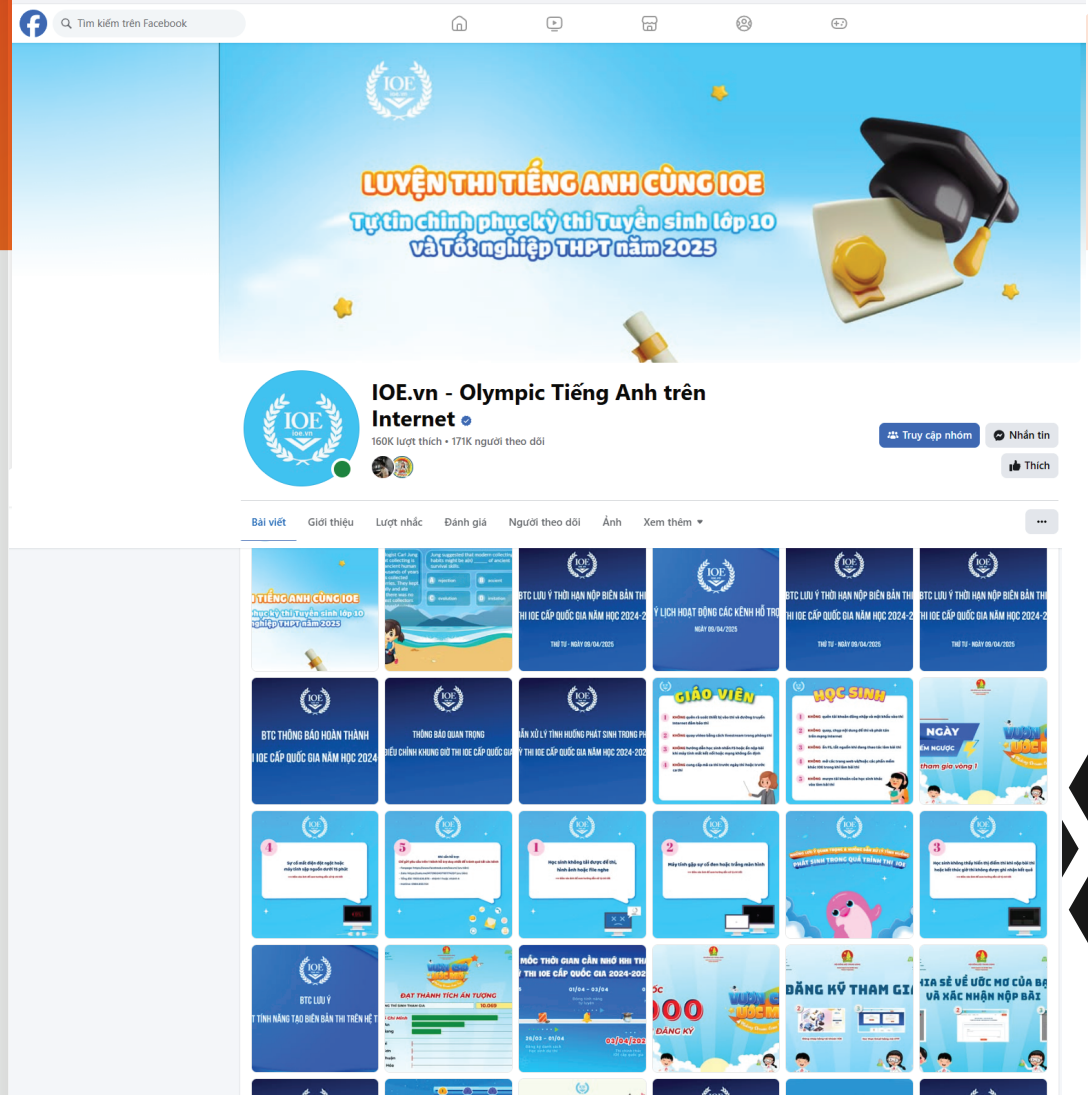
Tìm kiếm trên Facebook

IOE

LUYỆN THI TIẾNG ANH CÙNG IOE
Tự tin chinh phục kỳ thi Tuyển sinh lớp 10 và Tốt nghiệp THPT năm 2025

IOE ioe.vn

IOE.vn - Olympic Tiếng Anh trên Internet
160K lượt thích • 171K người theo dõi

Truy cập nhóm
Nhắn tin
Thích

Bài viết
Giới thiệu
Lượt nhắc
Đánh giá
Người theo dõi
Ảnh
Xem thêm
...

TIẾNG ANH CÙNG IOE
phục kỳ thi Tuyển sinh lớp 10
nghiệp THPT năm 2025

BTC LƯU Ý THỜI HẠN NỘP BIÊN BẢN THI
THI IOE CẤP QUỐC GIA NĂM HỌC 2024-2
THỨ TƯ - NGÀY 09/04/2025

Ý LỊCH HOẠT ĐỘNG CÁC KÊNH HỖ TRỢ
NGÀY 09/04/2025

BTC LƯU Ý THỜI HẠN NỘP BIÊN BẢN THI
THI IOE CẤP QUỐC GIA NĂM HỌC 2024-2
THỨ TƯ - NGÀY 09/04/2025

BTC LƯU Ý THỜI HẠN NỘP BIÊN BẢN THI
THI IOE CẤP QUỐC GIA NĂM HỌC 2024-2
THỨ TƯ - NGÀY 09/04/2025

BTC THÔNG BÁO HOÀN THÀNH
I IOE CẤP QUỐC GIA NĂM HỌC 2024

THÔNG BÁO QUAN TRỌNG
ĐIỀU CHỈNH KHUNG GIỜ THI IOE CẤP QUỐC GIA

ẪN XỬ LÝ TÌNH HUỐNG PHÁT SINH TRONG P
THI IOE CẤP QUỐC GIA NĂM HỌC 2024-202

GIÁO VIÊN

HỌC SINH

NGÀY
tham gia vòng 1

Học sinh không tải được đề thi, hình ảnh hoặc file nghe

Máy tính gặp sự cố đen hoặc trắng màn hình

PHÁT SINH TRONG QUÁ TRÌNH THI IOE

BTC LƯU Ý
T TÍNH NĂNG TẠO BIÊN BẢN THI TRÊN HỆ T

ĐẠT THÀNH TÍCH ẤN TƯỢNG

MỐC THỜI GIAN CẦN NHỚ KHI THA
Y THI IOE CẤP QUỐC GIA 2024-202
01/04 - 03/04
26/03 - 01/04
03/04/202

000
ĐĂNG KÝ

ĐĂNG KÝ THAM GI

HIA SẺ VỀ ƯỚC MƠ CỦA BẠ
VÀ XÁC NHẬN NỘP BÀI